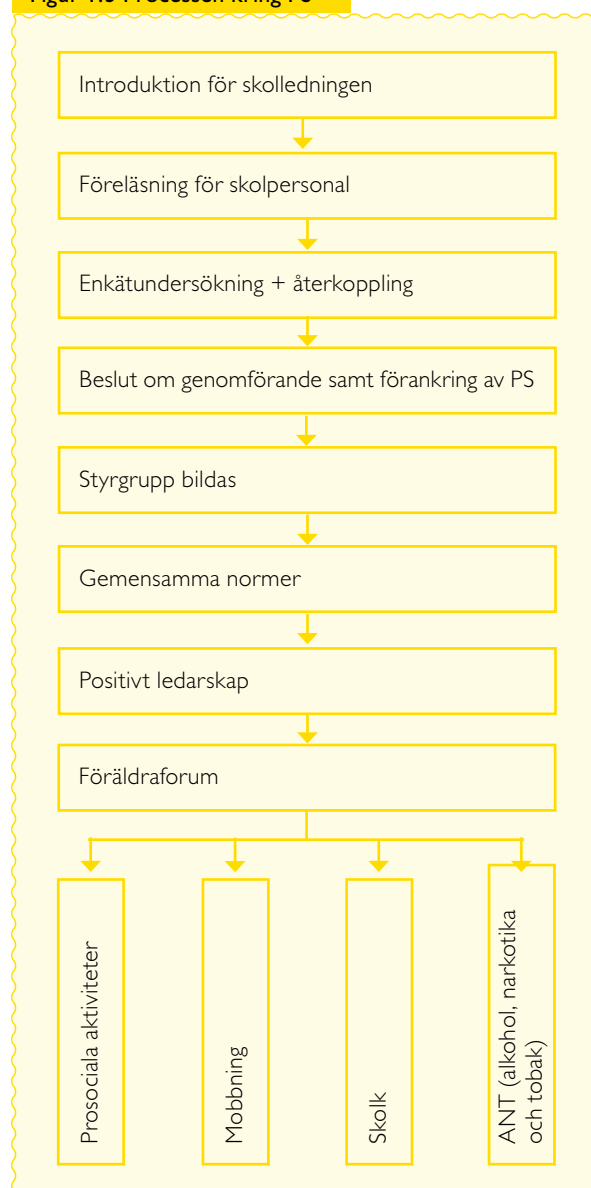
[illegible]

Introduktion för skolledningen

Föreläsning för skolpersonal

Enkätundersökning + återkoppling

Beslut om genomförande samt förankring av PS

Styrgrupp bildas

Gemensamma normer

Positivt ledarskap

Föräldraforum

Prosociala aktiviteter

Mobbning

Skolk

ANT (alkohol, narkotika och tobak)